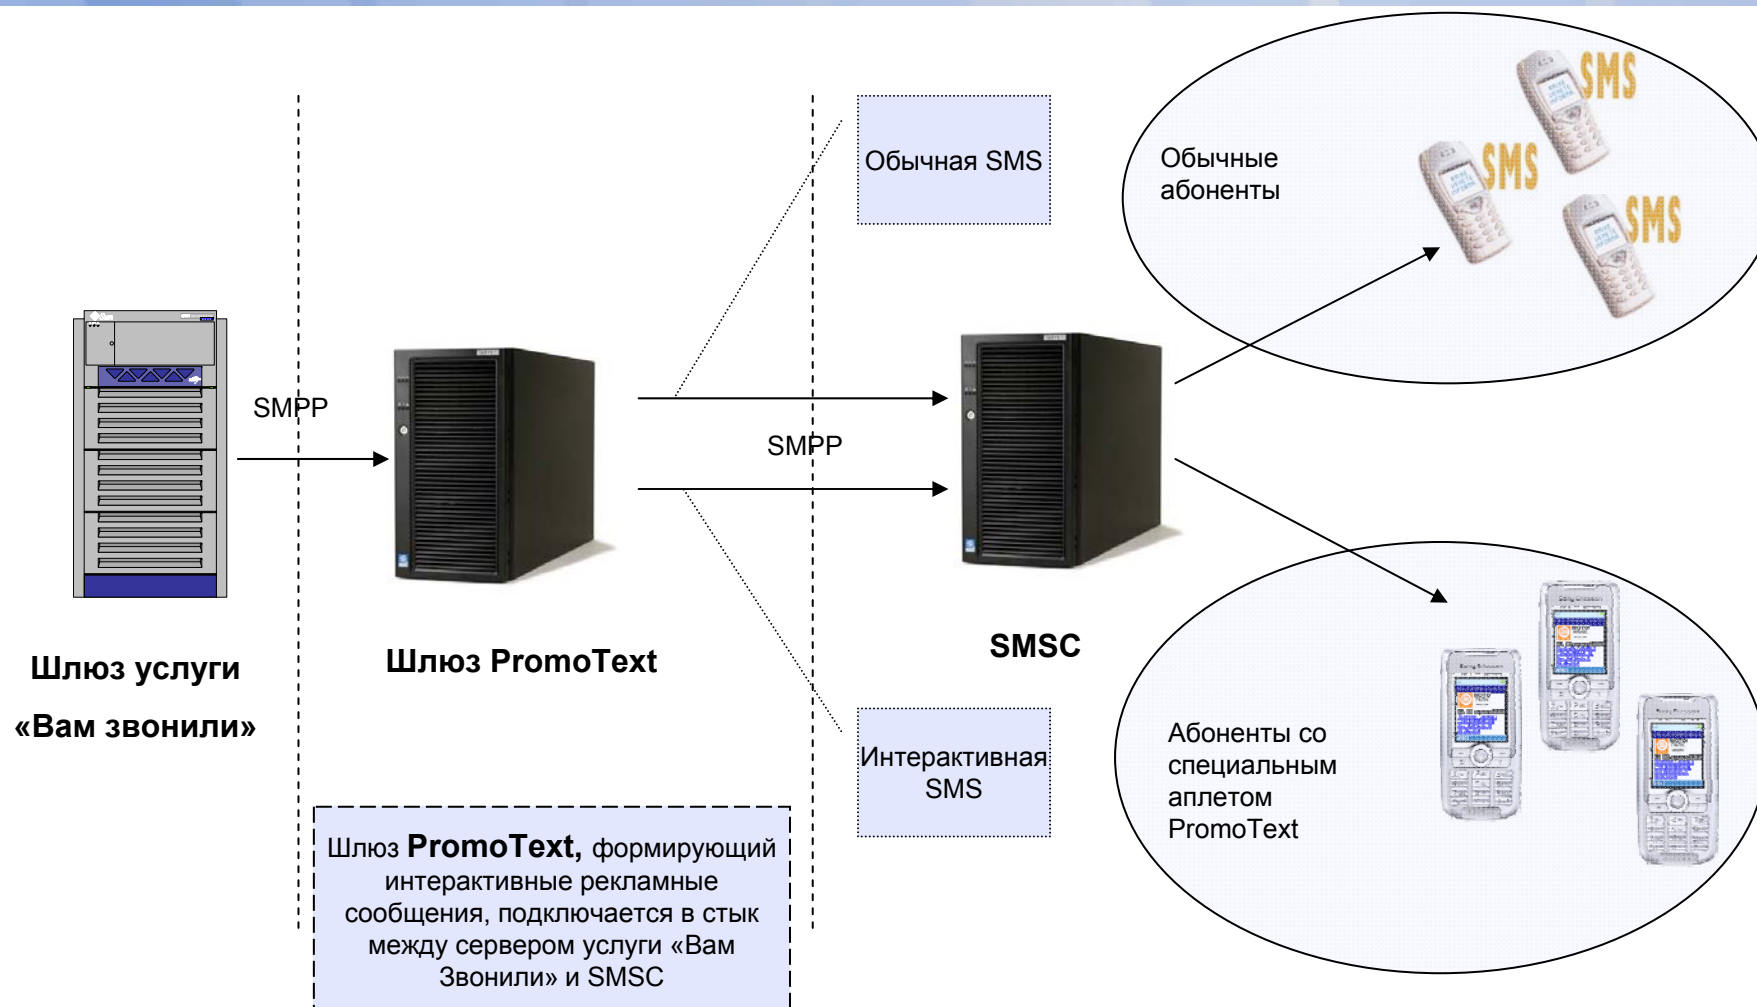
Обычная SMS

Обычные абоненты

SMS

SMS

SMS

SMPP

SMPP

Шлюз услуги «Вам звонили»

Шлюз PromoText

SMSC

Интерактивная SMS

Абоненты со специальным аплетом PromoText

Шлюз **PromoText,** формирующий интерактивные рекламные сообщения, подключается в стык между сервером услуги «Вам Звонили» и SMSC